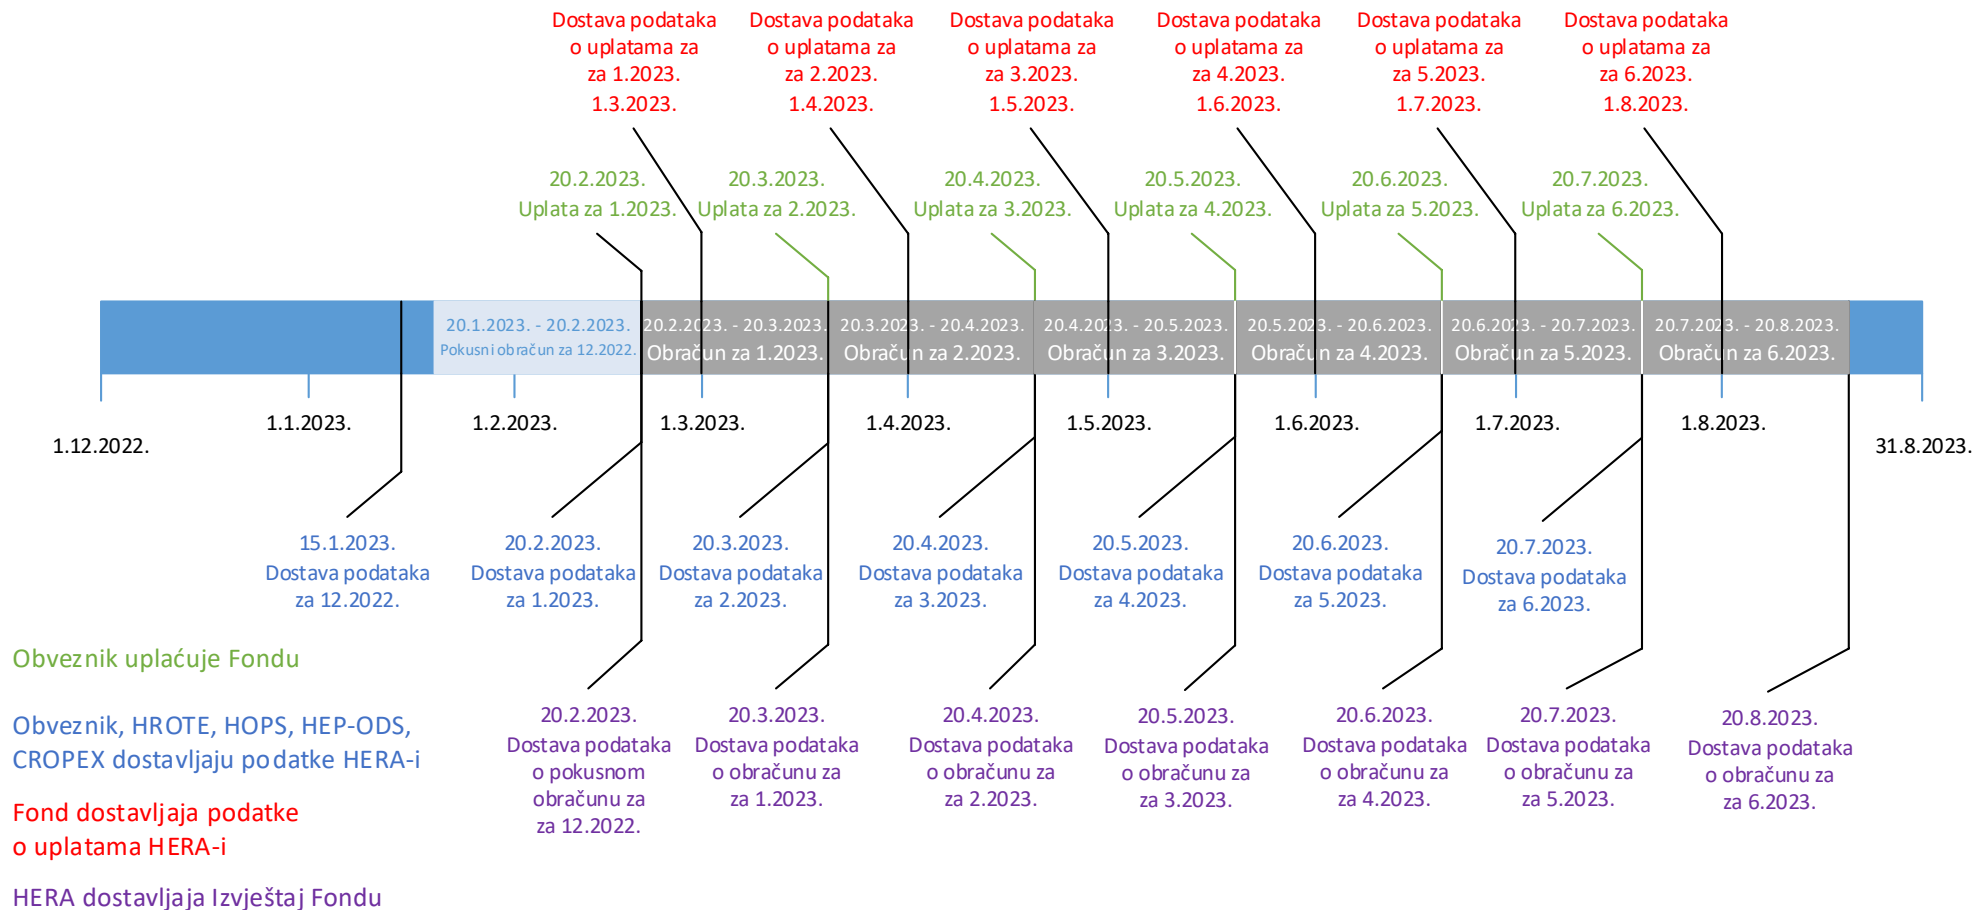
Dostava podataka o uplatama za za 1.2023. 1.3.2023.

Dostava podataka o uplatama za za 2.2023. 1.4.2023.

Dostava podataka o uplatama za za 3.2023. 1.5.2023.

Dostava podataka o uplatama za za 4.2023. 1.6.2023.

Dostava podataka o uplatama za za 5.2023. 1.7.2023.

Dostava podataka o uplatama za za 6.2023. 1.8.2023.

20.2.2023. Uplata za 1.2023.

20.3.2023. Uplata za 2.2023.

20.4.2023. Uplata za 3.2023.

20.5.2023. Uplata za 4.2023.

20.6.2023. Uplata za 5.2023.

20.7.2023. Uplata za 6.2023.

20.1.2023. - 20.2.2023. Pokusni obračun za 12.2022.

20.2.2023. - 20.3.2023. Obračun za 1.2023.

20.3.2023. - 20.4.2023. Obračun za 2.2023.

20.4.2023. - 20.5.2023. Obračun za 3.2023.

20.5.2023. - 20.6.2023. Obračun za 4.2023.

20.6.2023. - 20.7.2023. Obračun za 5.2023.

20.7.2023. - 20.8.2023. Obračun za 6.2023.

1.12.2022. 1.1.2023. 1.2.2023. 1.3.2023. 1.4.2023. 1.5.2023. 1.6.2023. 1.7.2023. 1.8.2023. 31.8.2023.

15.1.2023. Dostava podataka za 12.2022.

20.2.2023. Dostava podataka za 1.2023.

20.3.2023. Dostava podataka za 2.2023.

20.4.2023. Dostava podataka za 3.2023.

20.5.2023. Dostava podataka za 4.2023.

20.6.2023. Dostava podataka za 5.2023.

20.7.2023. Dostava podataka za 6.2023.

Obveznik uplaćuje Fondu

Obveznik, HROTE, HOPS, HEP-ODS, CROPEX dostavljaju podatke HERA-i

Fond dostavljaja podatke o uplatama HERA-i

HERA dostavljaja Izvještaj Fondu

20.2.2023. Dostava podataka o pokusnom obračunu za za 12.2022.

20.3.2023. Dostava podataka o obračunu za za 1.2023.

20.4.2023. Dostava podataka o obračunu za za 2.2023.

20.5.2023. Dostava podataka o obračunu za za 3.2023.

20.6.2023. Dostava podataka o obračunu za za 4.2023.

20.7.2023. Dostava podataka o obračunu za za 5.2023.

20.8.2023. Dostava podataka o obračunu za za 6.2023.